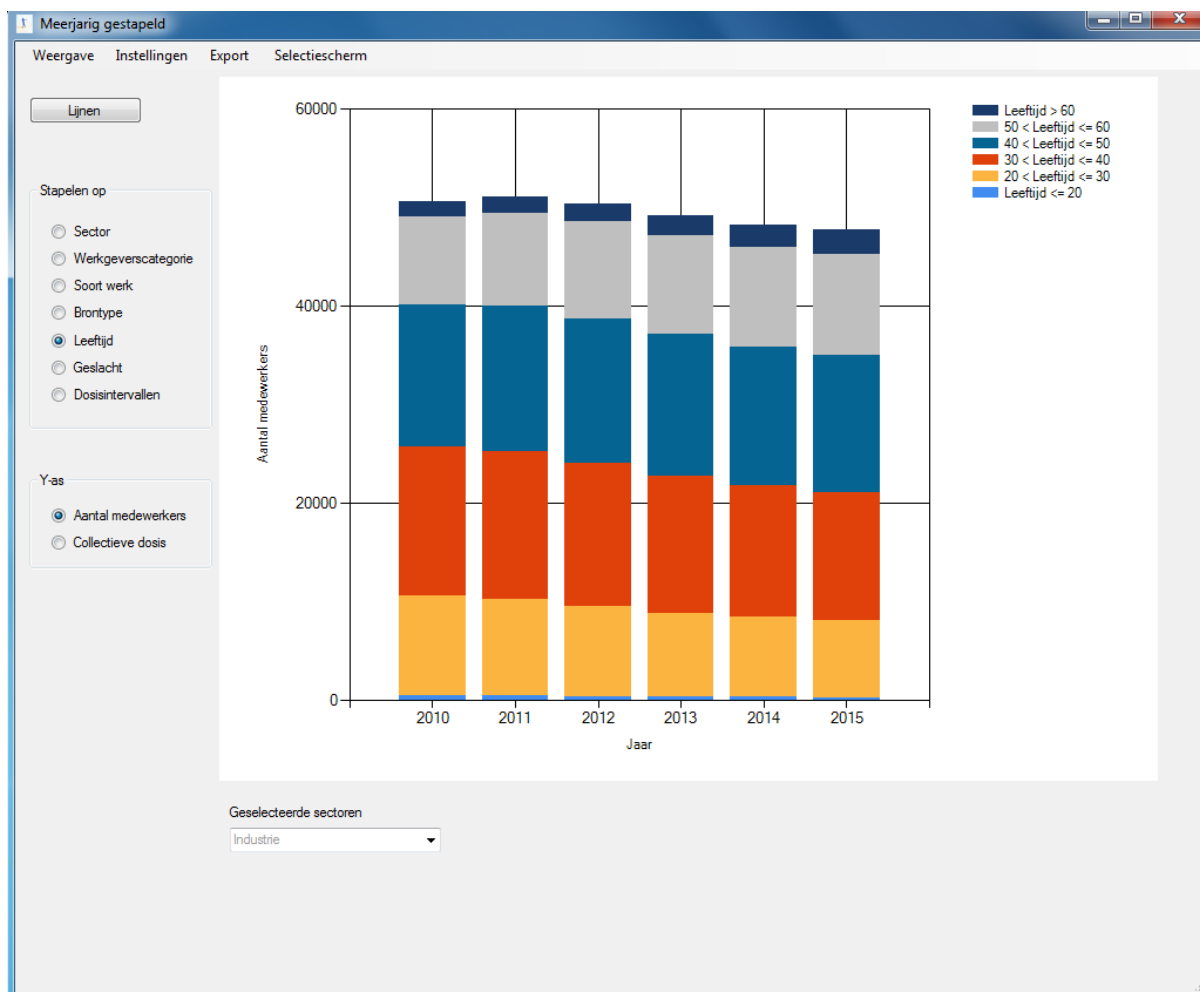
Meerjarig gestapeld

Weergave Instellingen Export Selectiescherm

Lijnen

Stapelen op

Sector
Werkgeverscategorie
Soort werk
Brontype
Leeftijd
Geslacht
Dosisintervallen

Y-as

Aantal medewerkers
Collectieve dosis

60000
40000
20000
0

Aantal medewerkers

2010 2011 2012 2013 2014 2015

Jaar

Leeftijd > 60
50 < Leeftijd <= 60
40 < Leeftijd <= 50
30 < Leeftijd <= 40
20 < Leeftijd <= 30
Leeftijd <= 20

Geselecteerde sectoren

Industrie